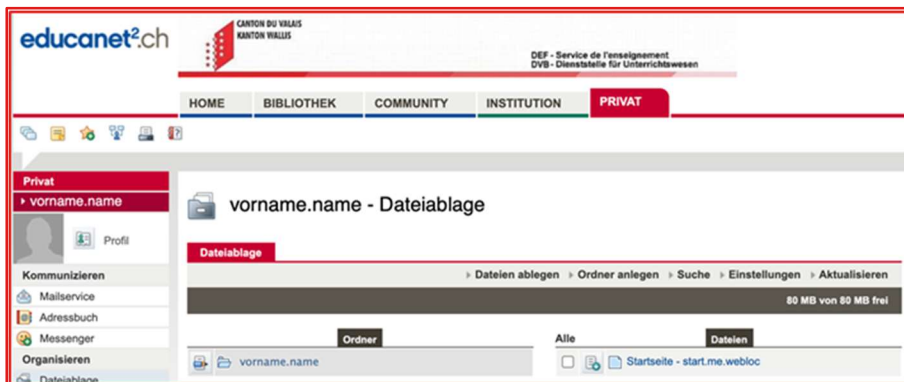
educanet².ch

CANTON DU VALAIS
KANTON WALLIS

DEF - Service de l'enseignement
DVB - Dienststelle für Unterrichtswesen

HOME BIBLIOTHEK COMMUNITY INSTITUTION PRIVAT

Privat
vorname.name
Profil
Kommunizieren
Mailservice
Adressbuch
Messenger
Organisieren
Dateiablage

vorname.name - Dateiablage

Dateiablage

Dateien ablegen Ordner anlegen Suche Einstellungen Aktualisieren

80 MB von 80 MB frei

Ordner
vorname.name

Alle Dateien
Startseite - start.me.webloc